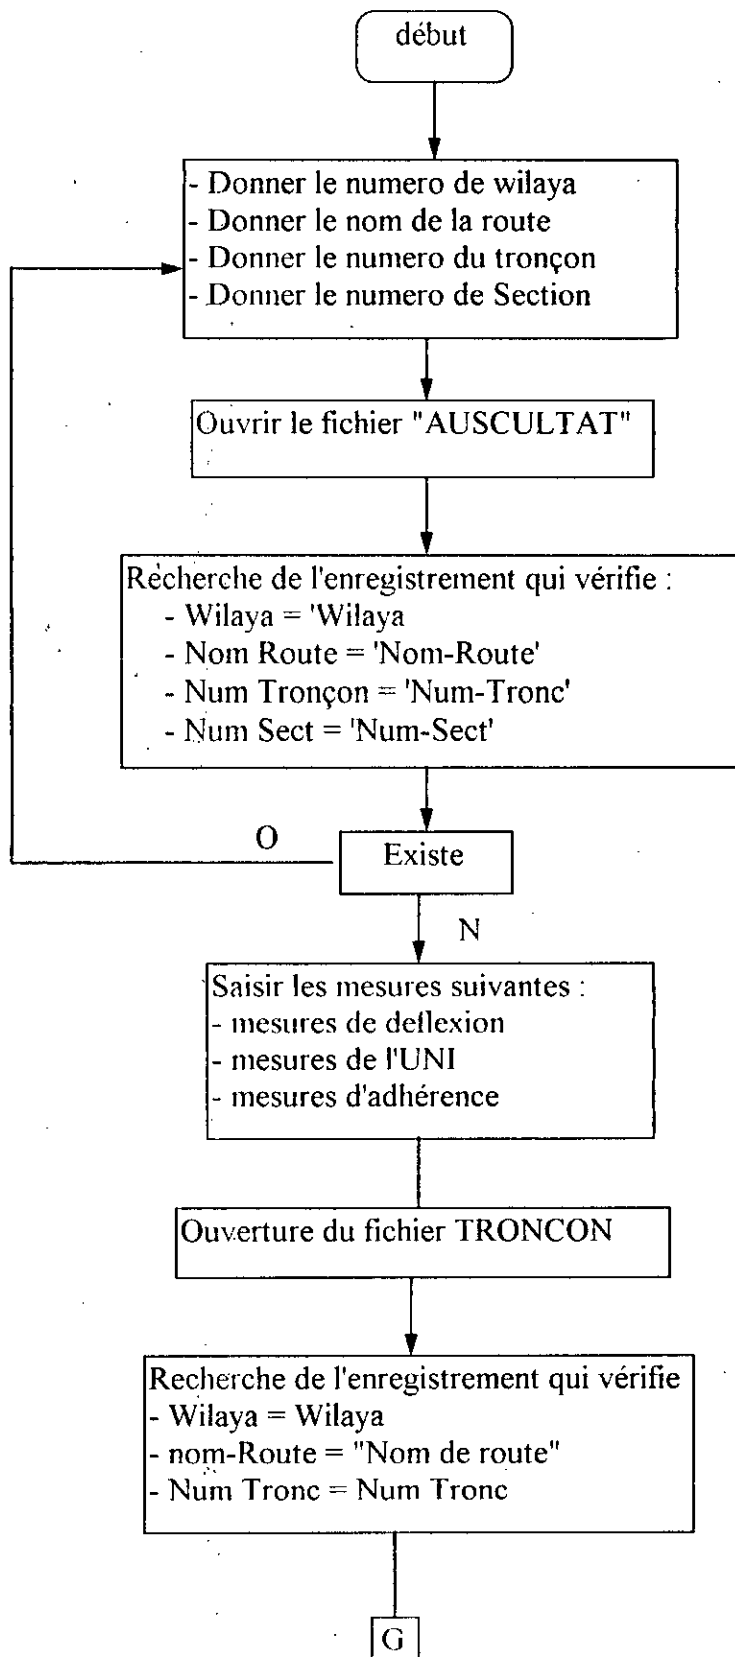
début

- Donner le numero de wilaya
- Donner le nom de la route
- Donner le numero du tronçon
- Donner le numero de Section

Ouvrir le fichier "AUSCULTAT"

Recherche de l'enregistrement qui vérifie :
- Wilaya = 'Wilaya
- Nom Route = 'Nom-Route'
- Num Tronçon = 'Num-Tronc'
- Num Sect = 'Num-Sect'

O

Existe

N

Saisir les mesures suivantes :
- mesures de deflexion
- mesures de l'UNI
- mesures d'adhérence

Ouverture du fichier TRONCON

Recherche de l'enregistrement qui vérifie
- Wilaya = Wilaya
- nom-Route = "Nom de route"
- Num Tronc = Num Tronc

G